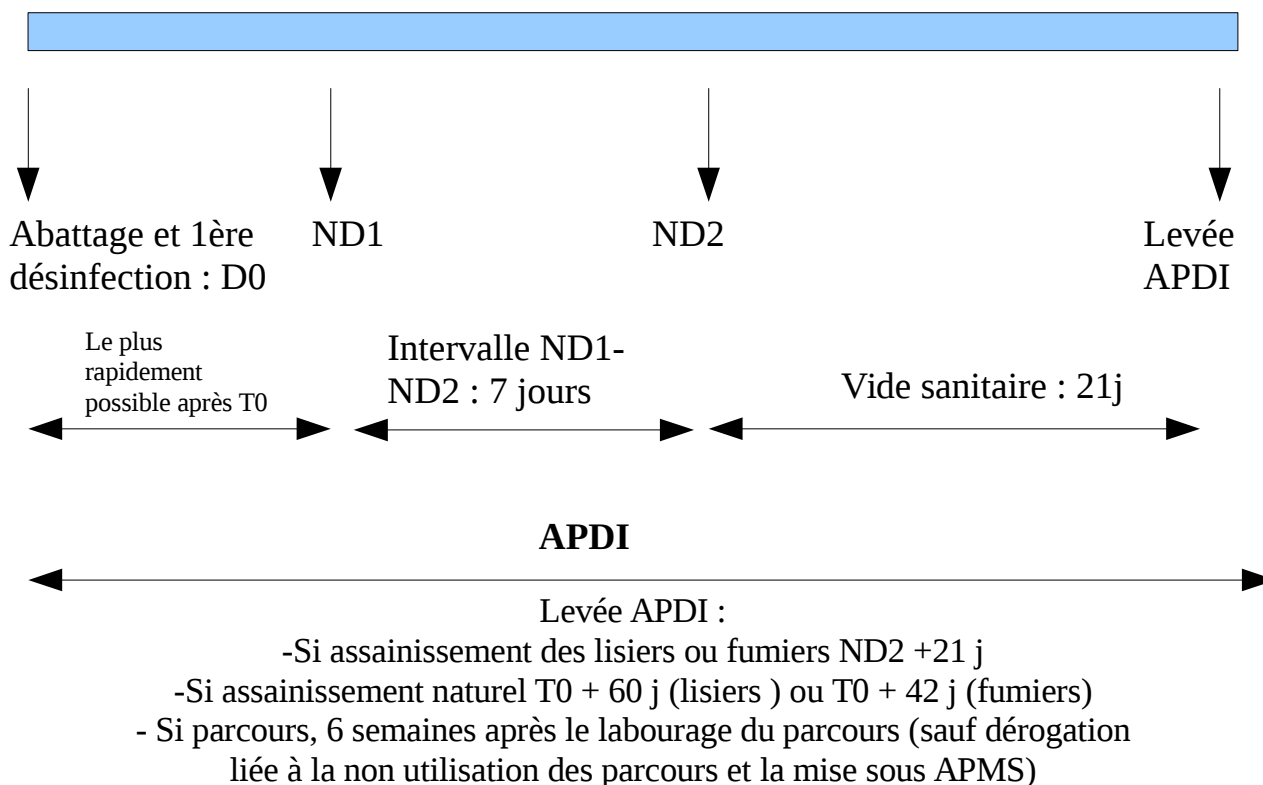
Abattage et 1ère désinfection : D0

ND1

ND2

Levée APDI

Le plus rapidement possible après T0

Intervalle ND1-ND2 : 7 jours

Vide sanitaire : 21j

**APDI**

Levée APDI :
-Si assainissement des lisiers ou fumiers ND2 +21 j
-Si assainissement naturel T0 + 60 j (lisiers ) ou T0 + 42 j (fumiers)
- Si parcours, 6 semaines après le labourage du parcours (sauf dérogation liée à la non utilisation des parcours et la mise sous APMS)